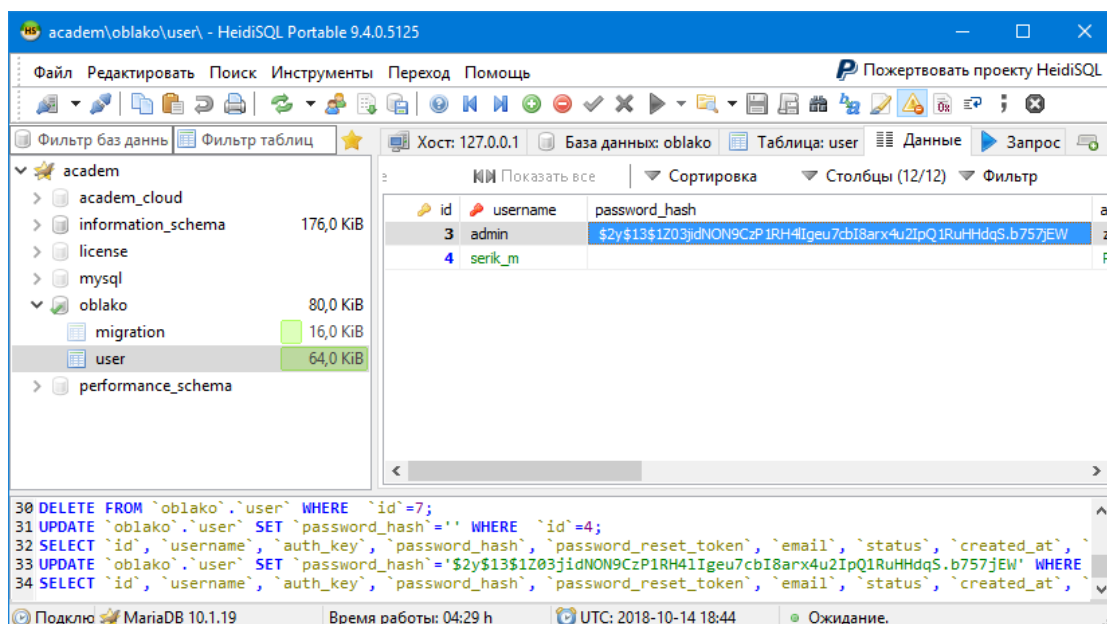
academ\oblako\user\ - HeidiSQL Portable 9.4.0.5125

Файл Редактировать Поиск Инструменты Переход Помощь

Пожертвовать проекту HeidiSQL

Фильтр баз данны | Фильтр таблиц

Хост: 127.0.0.1 | База данных: oblako | Таблица: user | Данные | Запрос

academ
academ_cloud
information_schema 176,0 KiB
license
mysql
oblako 80,0 KiB
migration 16,0 KiB
user 64,0 KiB
performance_schema

Показать все | Сортировка | Столбцы (12/12) | Фильтр

| id | username | password_hash |
|---|---|---|
| 3 | admin | $2y$13$1Z03jidNON9CzP1RH4lIgeu7cbI8arx4u2IpQ1RuHHdqS.b757jEW |
| 4 | serik_m | |

30 DELETE FROM `oblako`.`user` WHERE `id`=7;
31 UPDATE `oblako`.`user` SET `password_hash`='' WHERE `id`=4;
32 SELECT `id`, `username`, `auth_key`, `password_hash`, `password_reset_token`, `email`, `status`, `created_at`, `
33 UPDATE `oblako`.`user` SET `password_hash`='$2y$13$1Z03jidNON9CzP1RH4lIgeu7cbI8arx4u2IpQ1RuHHdqS.b757jEW' WHERE
34 SELECT `id`, `username`, `auth_key`, `password_hash`, `password_reset_token`, `email`, `status`, `created_at`, `

Подклю | MariaDB 10.1.19 | Время работы: 04:29 h | UTC: 2018-10-14 18:44 | Ожидание.